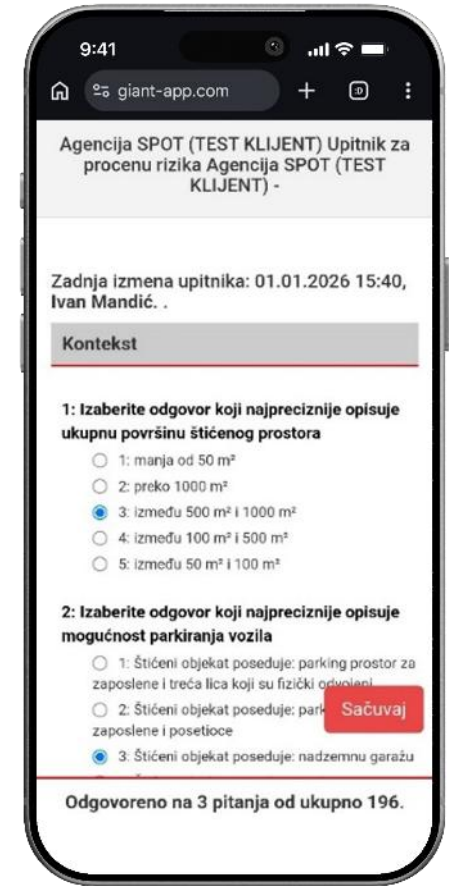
9:41

giant-app.com

+

:D

Agencija SPOT (TEST KLIJENT) Upitnik za procenu rizika Agencija SPOT (TEST KLIJENT) -

Zadnja izmena upitnika: 01.01.2026 15:40, Ivan Mandić. .

Kontekst

1: Izaberite odgovor koji najpreciznije opisuje ukupnu površinu štićenog prostora

1: manja od 50 m²

2: preko 1000 m²

3: između 500 m² i 1000 m²

4: između 100 m² i 500 m²

5: između 50 m² i 100 m²

2: Izaberite odgovor koji najpreciznije opisuje mogućnost parkiranja vozila

1: Štićeni objekat poseduje: parking prostor za zaposlene i treća lica koji su fizički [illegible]

2: Štićeni objekat poseduje: park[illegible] zaposlene i posetioce

Sačuvaj

3: Štićeni objekat poseduje: nadzemnu garažu

Odgovoreno na 3 pitanja od ukupno 196.